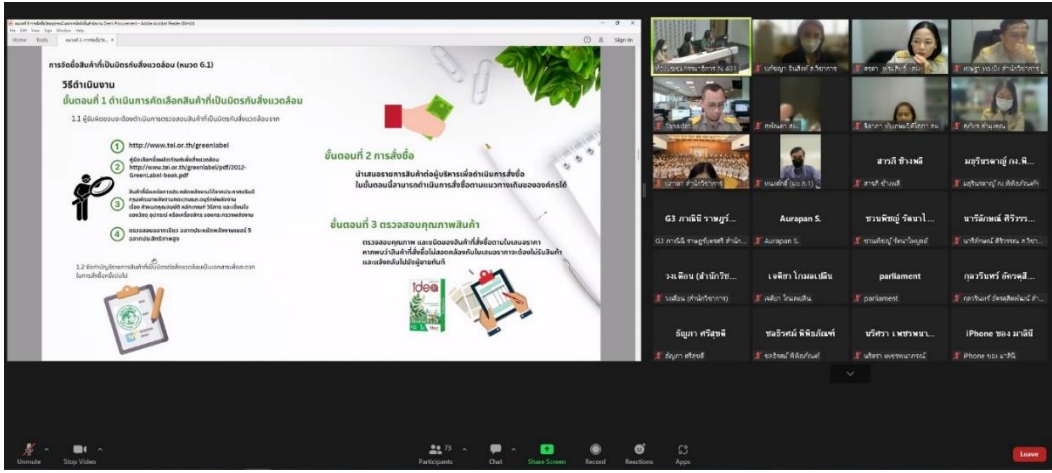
การจัดซื้อสินค้าที่เป็นมิตรกับสิ่งแวดล้อม (หมวด 6.1)

วิธีดำเนินงาน

ขั้นตอนที่ 1 ดำเนินการคัดเลือกสินค้าที่เป็นมิตรกับสิ่งแวดล้อม

1.1 ผู้รับผิดชอบจะต้องดำเนินการตรวจสอบสินค้าที่เป็นมิตรกับสิ่งแวดล้อมจาก

1 http://www.tei.or.th/greenlabel

2 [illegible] http://www.tei.or.th/greenlabel/pdf/2012-GreenLabel-book.pdf

3 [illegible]

4 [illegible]

1.2 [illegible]

ขั้นตอนที่ 2 การสั่งซื้อ

นำเสนอรายการสินค้าต่อผู้บริหารเพื่อดำเนินการสั่งซื้อ ในขั้นตอนนี้สามารถดำเนินการสั่งซื้อตามแนวทางเดิมขององค์กรได้

ขั้นตอนที่ 3 ตรวจสอบคุณภาพสินค้า

ตรวจสอบคุณภาพ และเปรียบเทียบของสินค้าที่สั่งซื้อตามใบเสนอราคา หากพบว่าสินค้าที่สั่งซื้อไม่สอดคล้องกับใบเสนอราคาจะต้องไม่รับสินค้า และแจ้งกลับไปยังผู้ขายทันที

idea

สาวภี ช้างพลี
มยุรีพรหญ์ กง.พิ...
G3 ภาณินี ราพฤก...
Aurapan S.
ชวนพิชญ์ รัตนไ...
นาริลักษณ์ ศิริวรร...
วงเดือน (สำนักวิช...
เจติยา โกมลเมลิน
parliament
กุลวรินทร์ ลัดรดุลิ...
ธัญญา ศรีสุขดี
ชลธิรศม์ พิพัฒน์...
นริศรา เพชรพนา...
iPhone ของ มาลินี

Unmute
Stop Video
Participants
Chat
Share Screen
Record
Reactions
Apps
Leave